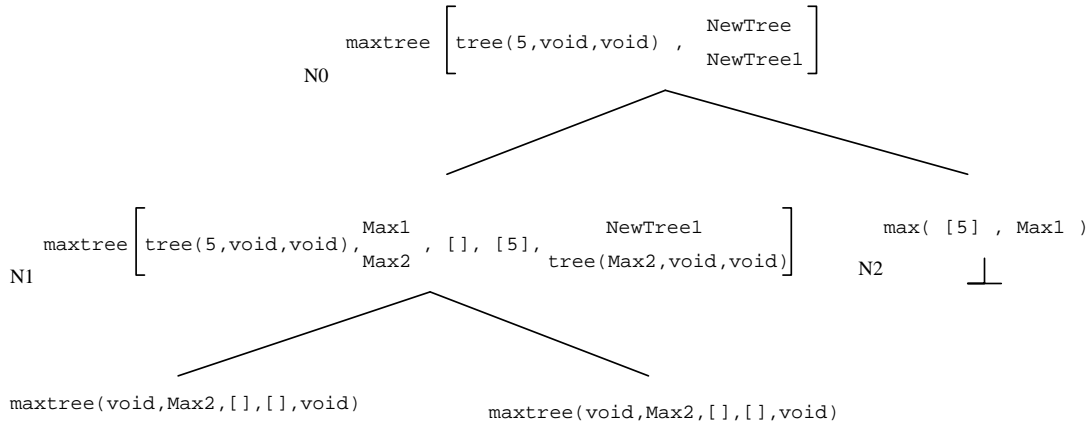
maxtree [tree(5,void,void) , NewTree NewTree1]

N0

maxtree [tree(5,void,void), Max1 Max2 , [], [5], NewTree1 tree(Max2,void,void)]

N1

max( [5] , Max1 )

N2

$\perp$

maxtree(void,Max2,[],[],void)

maxtree(void,Max2,[],[],void)